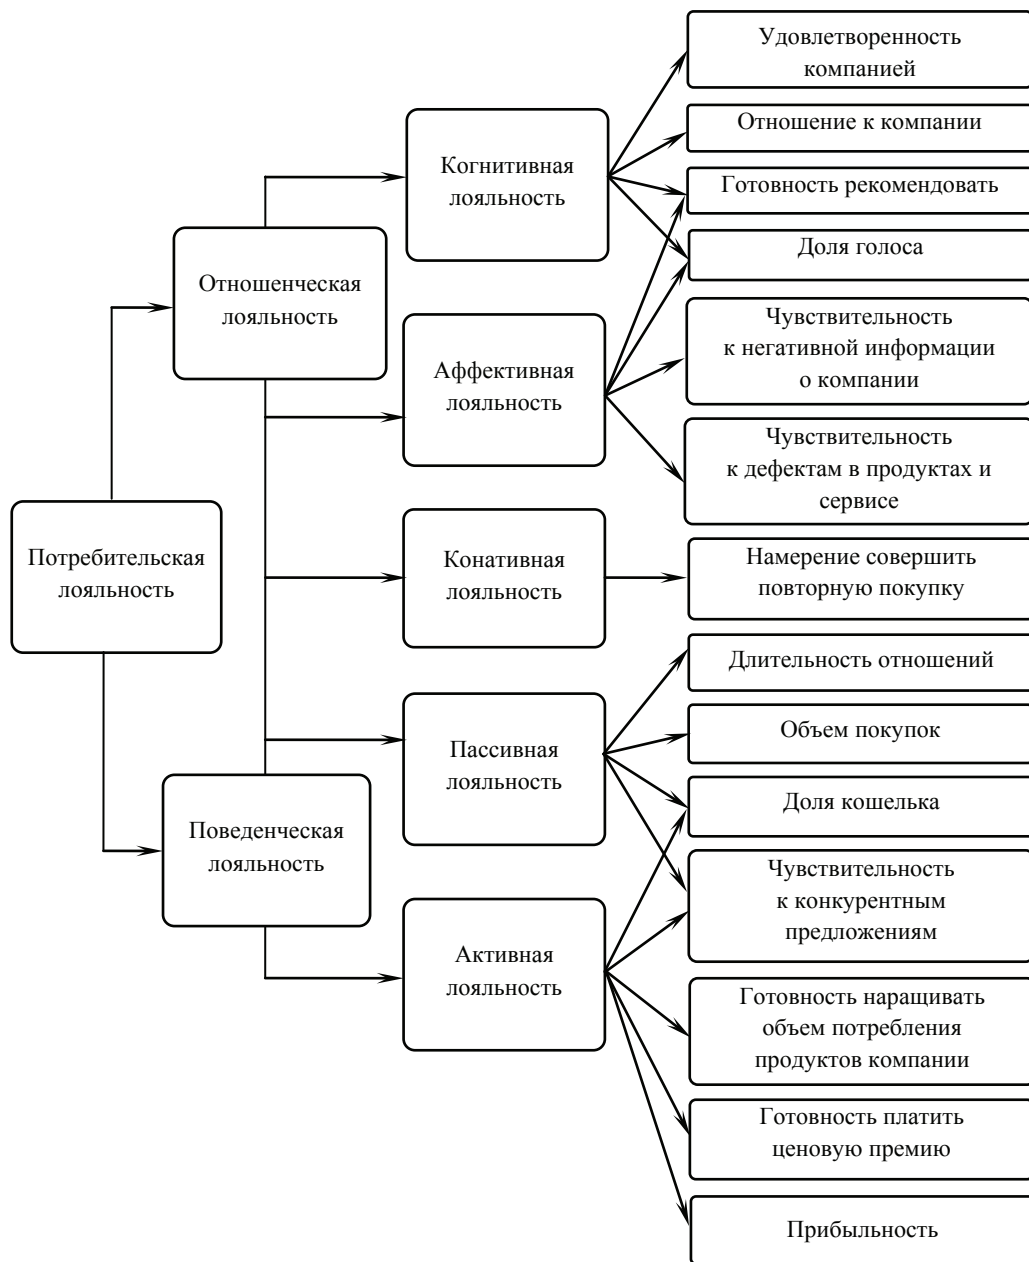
Потребительская лояльность

Отношенческая лояльность

Поведенческая лояльность

Когнитивная лояльность

Аффективная лояльность

Конативная лояльность

Пассивная лояльность

Активная лояльность

Удовлетворенность компанией

Отношение к компании

Готовность рекомендовать

Доля голоса

Чувствительность к негативной информации о компании

Чувствительность к дефектам в продуктах и сервисе

Намерение совершить повторную покупку

Длительность отношений

Объем покупок

Доля кошелька

Чувствительность к конкурентным предложениям

Готовность наращивать объем потребления продуктов компании

Готовность платить ценовую премию

Прибыльность